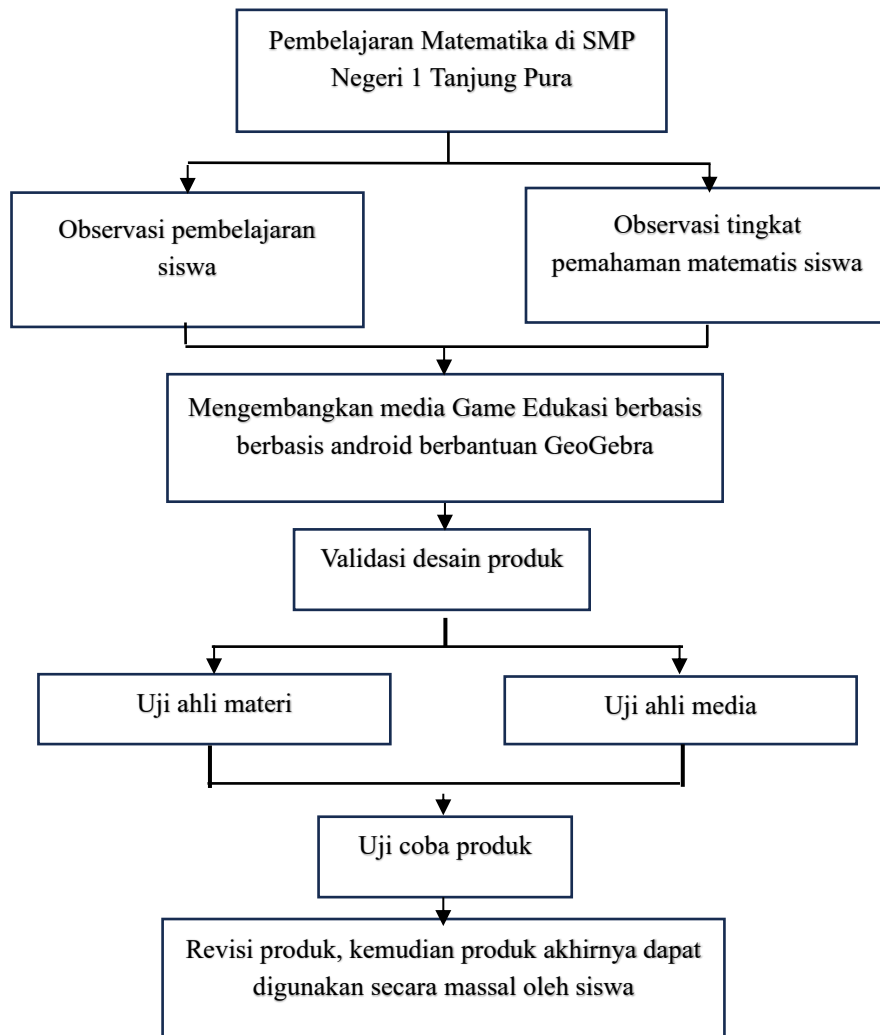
Pembelajaran Matematika di SMP Negeri 1 Tanjung Pura

Observasi pembelajaran siswa

Observasi tingkat pemahaman matematis siswa

Mengembangkan media Game Edukasi berbasis berbasis android berbantuan GeoGebra

Validasi desain produk

Uji ahli materi

Uji ahli media

Uji coba produk

Revisi produk, kemudian produk akhirnya dapat digunakan secara massal oleh siswa